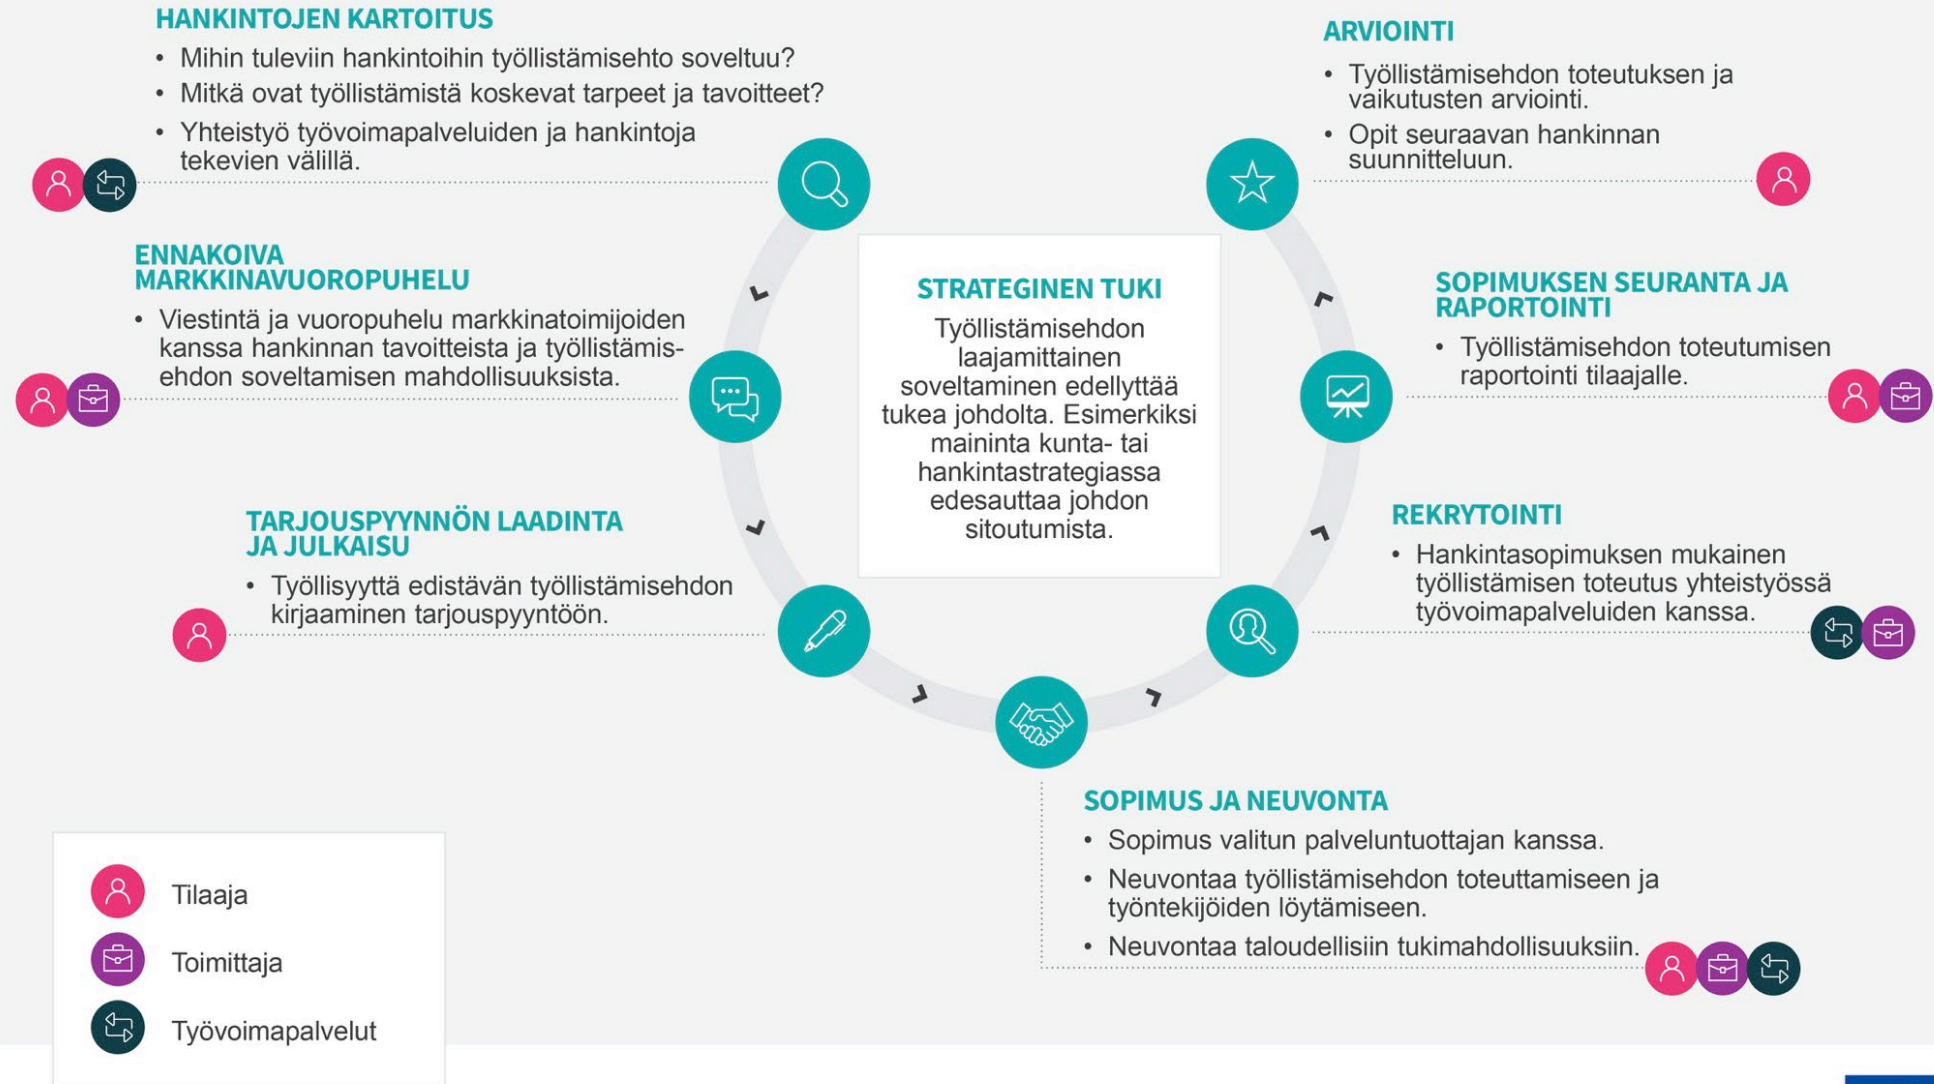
HANKINTOJEN KARTOITUS
• Mihin tuleviin hankintoihin työllistämisehto soveltuu?
• Mitkä ovat työllistämistä koskevat tarpeet ja tavoitteet?
• Yhteistyö työvoimapalveluiden ja hankintoja tekevien välillä.

ARVIOINTI
• Työllistämisehdon toteutuksen ja vaikutusten arviointi.
• Opit seuraavan hankinnan suunnitteluun.

ENNAKOIVA MARKKINAVUOROPUHELU
• Viestintä ja vuoropuhelu markkinatoimijoiden kanssa hankinnan tavoitteista ja työllistämisehdon soveltamisen mahdollisuuksista.

STRATEGINEN TUKI
Työllistämisehdon laajamittainen soveltaminen edellyttää tukea johdolta. Esimerkiksi maininta kunta- tai hankintastrategiassa edesauttaa johdon sitoutumista.

SOPIMUKSEN SEURANTA JA RAPORTOINTI
• Työllistämisehdon toteutumisen raportointi tilaajalle.

TARJOUSPYYNNÖN LAADINTA JA JULKAISU
• Työllisyyttä edistävän työllistämisehdon kirjaaminen tarjouspyyntöön.

REKRYTOINTI
• Hankintasopimuksen mukainen työllistämisen toteutus yhteistyössä työvoimapalveluiden kanssa.

SOPIMUS JA NEUVONTA
• Sopimus valitun palveluntuottajan kanssa.
• Neuvontaa työllistämisehdon toteuttamiseen ja työntekijöiden löytämiseen.
• Neuvontaa taloudellisiin tukimahdollisuuksiin.

Tilaaja
Toimittaja
Työvoimapalvelut